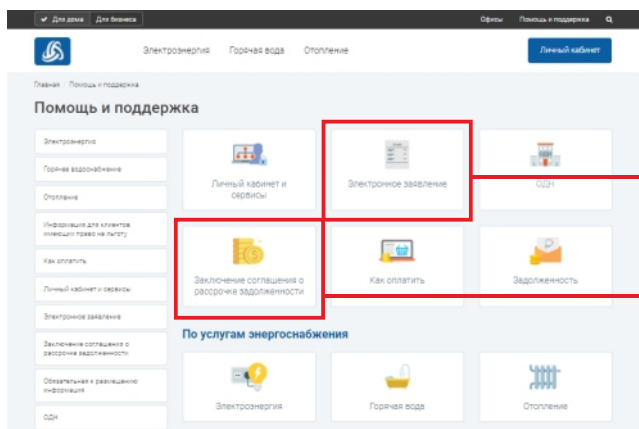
Для дома Для бизнеса Офисы Помощь и поддержка

Электроэнергия Горячая вода Отопление Личный кабинет

Главная / Помощь и поддержка

Помощь и поддержка

Электроэнергия
Горячее водоснабжение
Отопление
Информация для клиентов имеющих право на льготу
Как оплатить
Личный кабинет и сервисы
Электронное заявление
Заключение соглашения о рассрочке задолженности
Обязательная к размещению информация
ОДН

Личный кабинет и сервисы
Электронное заявление
ОДН
Заключение соглашения о рассрочке задолженности
Как оплатить
Задолженность

По услугам энергоснабжения

Электроэнергия
Горячая вода
Отопление